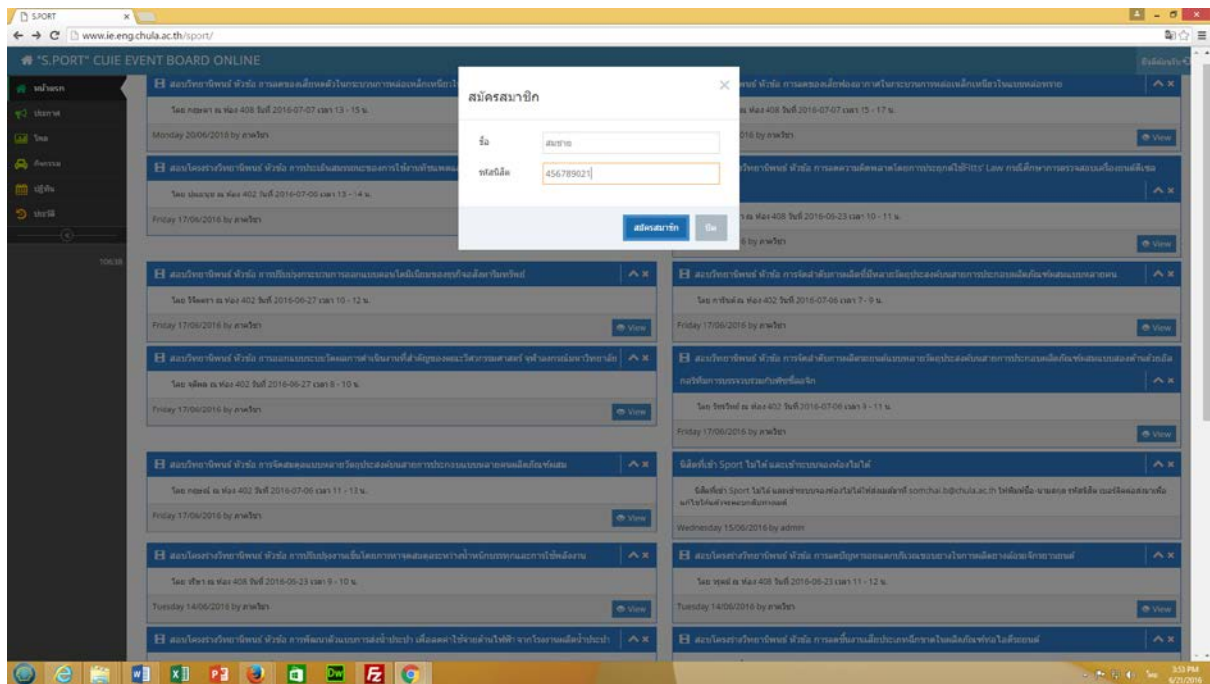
S.PORT

www.ie.eng.chula.ac.th/sport/

"S.PORT" CUIE EVENT BOARD ONLINE

หน้าแรก
ประกาศ
ไฟล์
กิจกรรม
ปฏิทิน
ประวัติ

สมัครสมาชิก

ชื่อ
สมชาย

รหัสนิสิต
456789021

สมัครสมาชิก
ปิด

Monday 20/06/2016 by ภาควิชา

Friday 17/06/2016 by ภาควิชา

Friday 17/06/2016 by ภาควิชา

Friday 17/06/2016 by ภาควิชา

Friday 17/06/2016 by ภาควิชา

Friday 17/06/2016 by ภาควิชา

Friday 17/06/2016 by ภาควิชา

Friday 17/06/2016 by ภาควิชา

นิสิตที่เข้า Sport ไม่ได้ และเข้าระบบของห้องไม่ได้

somchai.b@chula.ac.th

Wednesday 15/06/2016 by admin

Tuesday 14/06/2016 by ภาควิชา

Tuesday 14/06/2016 by ภาควิชา

View

3:53 PM
6/21/2016